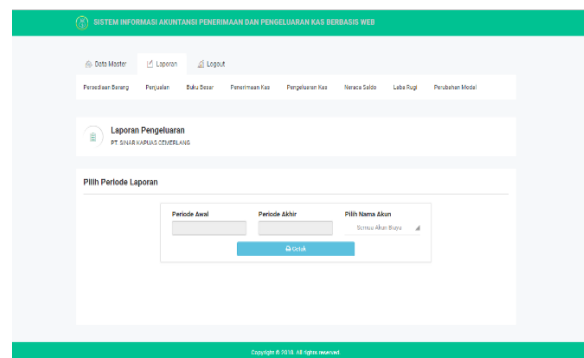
SISTEM INFORMASI AKUNTANSI PENERIMAAN DAN PENGELUARAN KAS BERBASIS WEB

Data Master
Laporan
Logout

Persediaan Barang
Penjualan
Buku Besar
Penerimaan Kas
Pengeluaran Kas
Neraca Saldo
Laba Rugi
Perubahan Modal

Laporan Pengeluaran
PT. SINAR KAPUAS GEMERLANG

Pilih Periode Laporan

Periode Awal
Periode Akhir
Pilih Nama Akun
Semua Akun Biaya

Cetak

Copyright © 2018. All rights reserved.